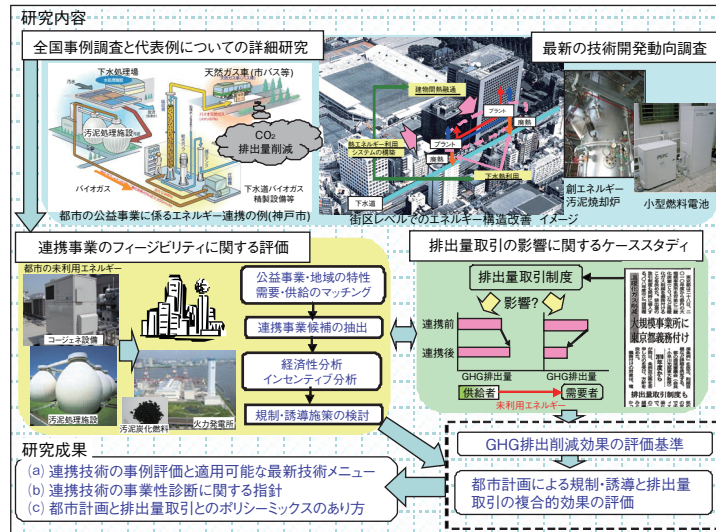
研究内容

全国事例調査と代表例についての詳細研究

下水処理場
天然ガス車(市バス等)
汚泥処理施設
$CO_2$
排出量削減
バイオガス
下水道バイオガス精製設備等
都市の公益事業に係るエネルギー連携の例(神戸市)

建物間融通
プラント
熱エネルギー利用システムの構築
廃熱
プラント
下水道
下水熱利用
街区レベルでのエネルギー構造改善 イメージ

最新の技術開発動向調査

創エネルギー汚泥焼却炉
小型燃料電池

連携事業のフィージビリティに関する評価

都市の未利用エネルギー
コージェネ設備
汚泥処理施設
汚泥炭化燃料
火力発電所

公益事業・地域の特性
需要・供給のマッチング
連携事業候補の抽出
経済性分析
インセンティブ分析
規制・誘導施策の検討

排出量取引の影響に関するケーススタディ

排出量取引制度
影響?
連携前
連携後
GHG排出量
GHG排出量
供給者
需要者
未利用エネルギー

大規模事業所に東京都義務付け

GHG排出削減効果の評価基準

研究成果
(a) 連携技術の事例評価と適用可能な最新技術メニュー
(b) 連携技術の事業性診断に関する指針
(c) 都市計画と排出量取引とのポリシーミックスのあり方

都市計画による規制・誘導と排出量取引の複合的効果の評価